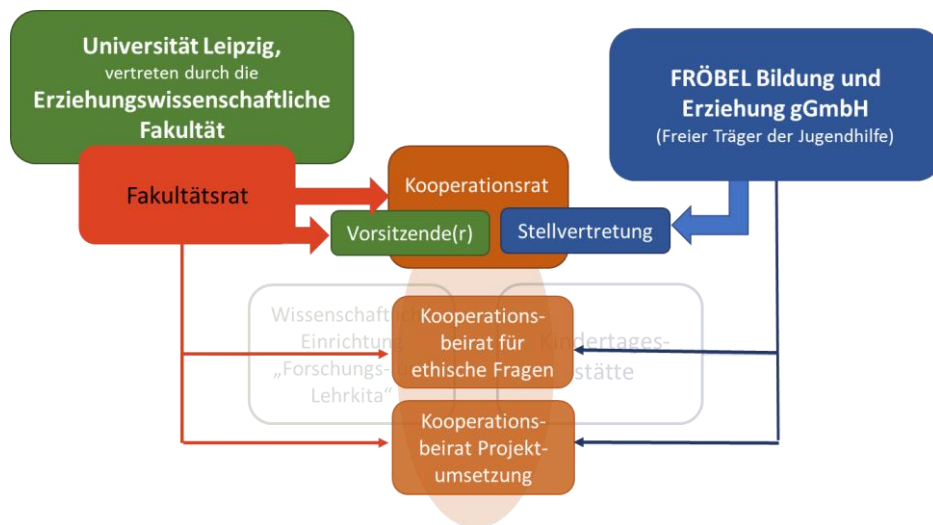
Universität Leipzig, vertreten durch die Erziehungswissenschaftliche Fakultät

FRÖBEL Bildung und Erziehung gGmbH
(Freier Träger der Jugendhilfe)

Fakultätsrat

Kooperationsrat

Vorsitzende(r)

Stellvertretung

Wissenschaftliche Einrichtung „Forschungs- Lehrkita“

Kooperationsbeirat für ethische Fragen

Kindertagesstätte

Kooperationsbeirat Projektumsetzung